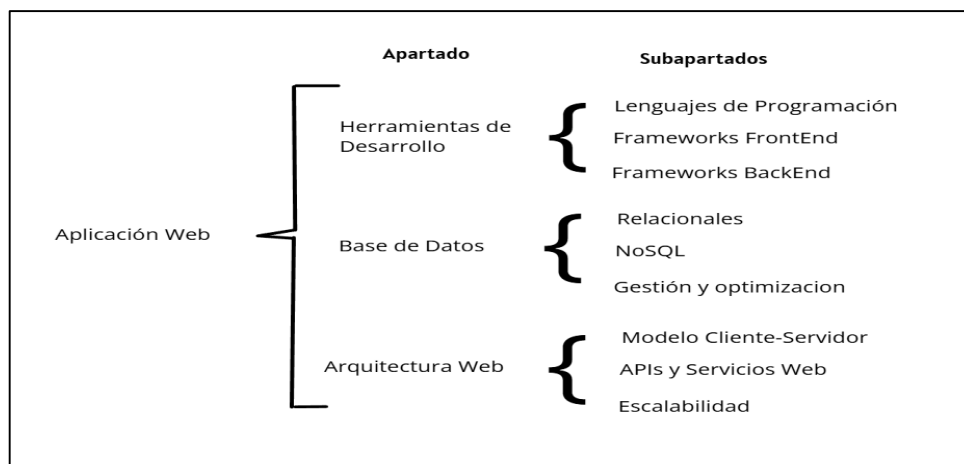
Apartado

Subapartados

Aplicación Web

Herramientas de Desarrollo

Lenguajes de Programación

Frameworks FrontEnd

Frameworks BackEnd

Base de Datos

Relacionales

NoSQL

Gestión y optimizacion

Arquitectura Web

Modelo Cliente-Servidor

APIs y Servicios Web

Escalabilidad